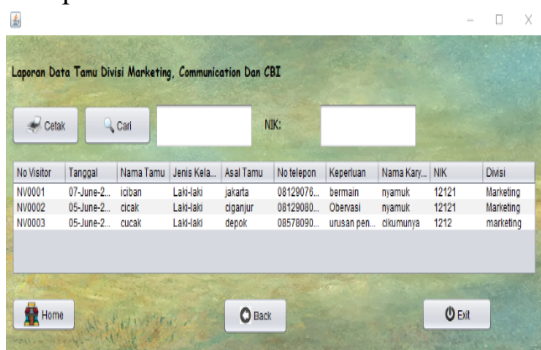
Laporan Data Tamu Divisi Marketing, Communication Dan CBI

Cetak

Cari

NIK:

| No Visitor | Tanggal | Nama Tamu | Jenis Kela... | Asal Tamu | No telepon | Keperluan | Nama Kary... | NIK | Divisi |
|---|---|---|---|---|---|---|---|---|---|
| NV0001 | 07-June-2... | iciban | Laki-laki | jakarta | 08129076... | bermain | nyamuk | 12121 | Marketing |
| NV0002 | 05-June-2... | cicak | Laki-laki | ciganjur | 08129080... | Obervasi | nyamuk | 12121 | Marketing |
| NV0003 | 05-June-2... | cucak | Laki-laki | depok | 08578090... | urusan pen... | cikumunya | 1212 | marketing |

Home

Back

Exit